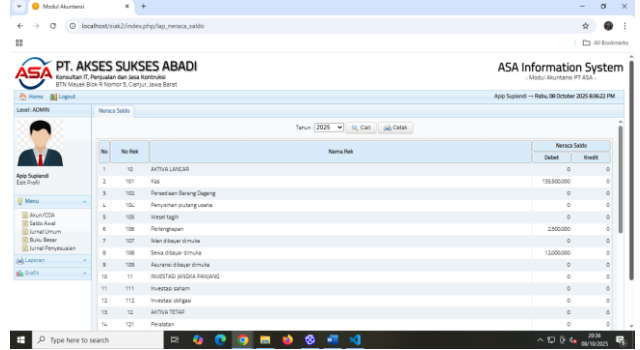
Modul Akuntansi
localhost/siak2/index.php/lap_neraca_saldo
All Bookmarks

ASA PT. AKSES SUKSES ABADI
Konsultan IT, Penjualan dan Jasa Kontruksi
BTN Mayak Blok R Nomor 5, Cianjur, Jawa Barat

ASA Information System
.: Modul Akuntansi PT ASA :.

Home Logout
Apip Supiandi → Rabu, 08 October 2025 8:06:22 PM

Level : ADMIN
Apip Supiandi
Edit Profil

Menu
Akun/COA
Saldo Awal
Jurnal Umum
Buku Besar
Jurnal Penyesuaian
Laporan
Grafik

Neraca Saldo

Tahun 2025 Cari Cetak

| No | No Rek | Nama Rek | Neraca Saldo Debet | Neraca Saldo Kredit |
|---|---|---|---|---|
| 1 | 10 | AKTIVA LANCAR | 0 | 0 |
| 2 | 101 | Kas | 135,500,000 | 0 |
| 3 | 102 | Persediaan Barang Dagang | 0 | 0 |
| 4 | 104 | Penyisihan piutang usaha | 0 | 0 |
| 5 | 105 | Wesel tagih | 0 | 0 |
| 6 | 106 | Perlengkapan | 2,500,000 | 0 |
| 7 | 107 | Iklan dibayar dimuka | 0 | 0 |
| 8 | 108 | Sewa dibayar dimuka | 12,000,000 | 0 |
| 9 | 109 | Asuransi dibayar dimuka | 0 | 0 |
| 10 | 11 | INVESTASI JANGKA PANJANG | 0 | 0 |
| 11 | 111 | Investasi saham | 0 | 0 |
| 12 | 112 | Investasi obligasi | 0 | 0 |
| 13 | 12 | AKTIVA TETAP | 0 | 0 |
| 14 | 121 | Peralatan | 0 | 0 |

Type here to search
20:36
08/10/2025